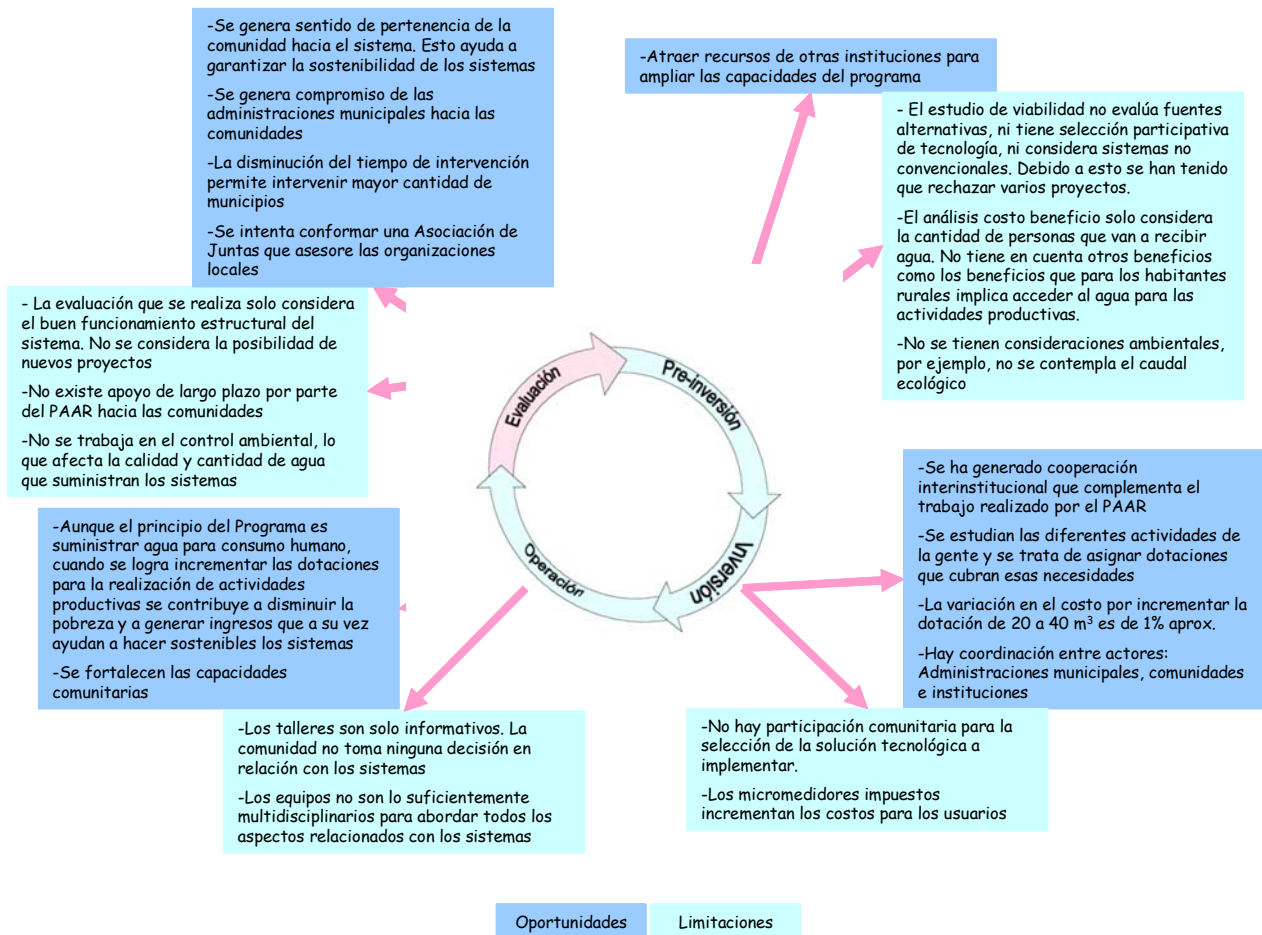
-Se genera sentido de pertenencia de la comunidad hacia el sistema. Esto ayuda a garantizar la sostenibilidad de los sistemas

-Se genera compromiso de las administraciones municipales hacia las comunidades

-La disminución del tiempo de intervención permite intervenir mayor cantidad de municipios

-Se intenta conformar una Asociación de Juntas que asesore las organizaciones locales

-Atraer recursos de otras instituciones para ampliar las capacidades del programa

- El estudio de viabilidad no evalúa fuentes alternativas, ni tiene selección participativa de tecnología, ni considera sistemas no convencionales. Debido a esto se han tenido que rechazar varios proyectos.

-El análisis costo beneficio solo considera la cantidad de personas que van a recibir agua. No tiene en cuenta otros beneficios como los beneficios que para los habitantes rurales implica acceder al agua para las actividades productivas.

-No se tienen consideraciones ambientales, por ejemplo, no se contempla el caudal ecológico

- La evaluación que se realiza solo considera el buen funcionamiento estructural del sistema. No se considera la posibilidad de nuevos proyectos

-No existe apoyo de largo plazo por parte del PAAR hacia las comunidades

-No se trabaja en el control ambiental, lo que afecta la calidad y cantidad de agua que suministran los sistemas

Evaluación

Pre-inversión

Inversión

Operación

-Se ha generado cooperación interinstitucional que complementa el trabajo realizado por el PAAR

-Se estudian las diferentes actividades de la gente y se trata de asignar dotaciones que cubran esas necesidades

-La variación en el costo por incrementar la dotación de 20 a 40 m$^3$ es de 1% aprox.

-Hay coordinación entre actores: Administraciones municipales, comunidades e instituciones

-Aunque el principio del Programa es suministrar agua para consumo humano, cuando se logra incrementar las dotaciones para la realización de actividades productivas se contribuye a disminuir la pobreza y a generar ingresos que a su vez ayudan a hacer sostenibles los sistemas

-Se fortalecen las capacidades comunitarias

-Los talleres son solo informativos. La comunidad no toma ninguna decisión en relación con los sistemas

-Los equipos no son lo suficientemente multidisciplinarios para abordar todos los aspectos relacionados con los sistemas

-No hay participación comunitaria para la selección de la solución tecnológica a implementar.

-Los micromedidores impuestos incrementan los costos para los usuarios

Oportunidades

Limitaciones